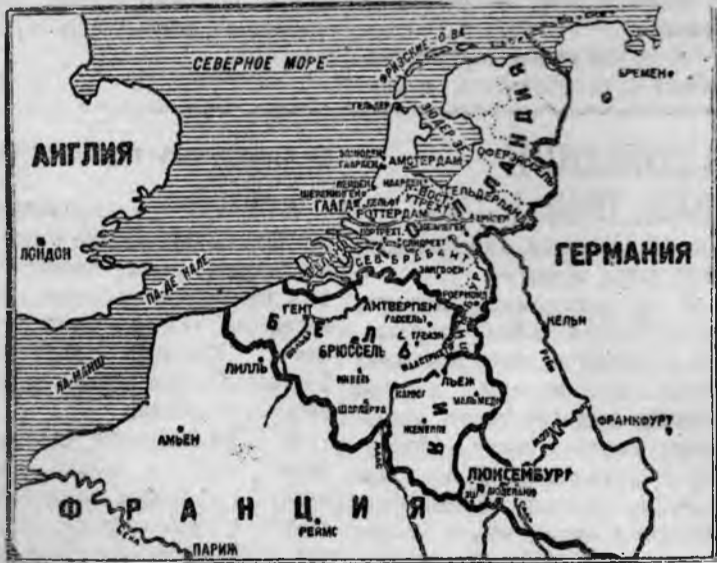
СЕВЕРНОЕ МОРЕ
ФРИЗСКИЕ О-ВА
БРЕМЕН
ГЕЛЬДЕР
ЗЮЙДЕР-ЗЕ
ГОЛЛАНДИЯ
АНГЛИЯ
АМСТЕРДАМ
ОВЕРЭЙССЕЛЬ
ГААРЛЕМ
ЛЕЙДЕН
ГААГА
УТРЕХТ
ГЕЛЬДЕРЛАНД
РОТТЕРДАМ
ЛОНДОН
СЕВ. БРАБАНТ
ГЕРМАНИЯ
ПА-ДЕ-КАЛЕ
ГЕНТ
АНТВЕРПЕН
БРЮССЕЛЬ
Б
Е
Л
Ь
ЛИЛЛЬ
КЕЛЬН
ЛА-МАНШ
МААСТРИХТ
ЛЬЕЖ
ШАРЛЕРУА
НАМЮР
АМЬЕН
ФРАНКФУРТ
ЛЮКСЕМБУРГ
ФРАНЦИЯ
РЕЙМС
ПАРИЖ